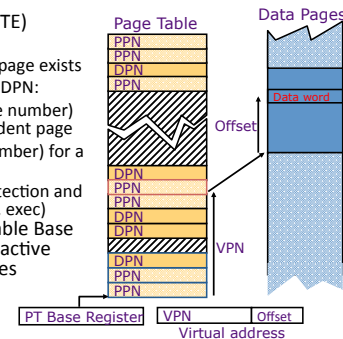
TE)

page exists DPN:

e number) dent page mber) for a

tection and exec) able Base active es

Page Table

PPN
PPN
DPN
PPN

DPN
PPN
PPN
DPN
PPN

DPN
PPN
PPN

Offset

VPN

Data Pages

Data word

PT Base Register

VPN Offset

Virtual address